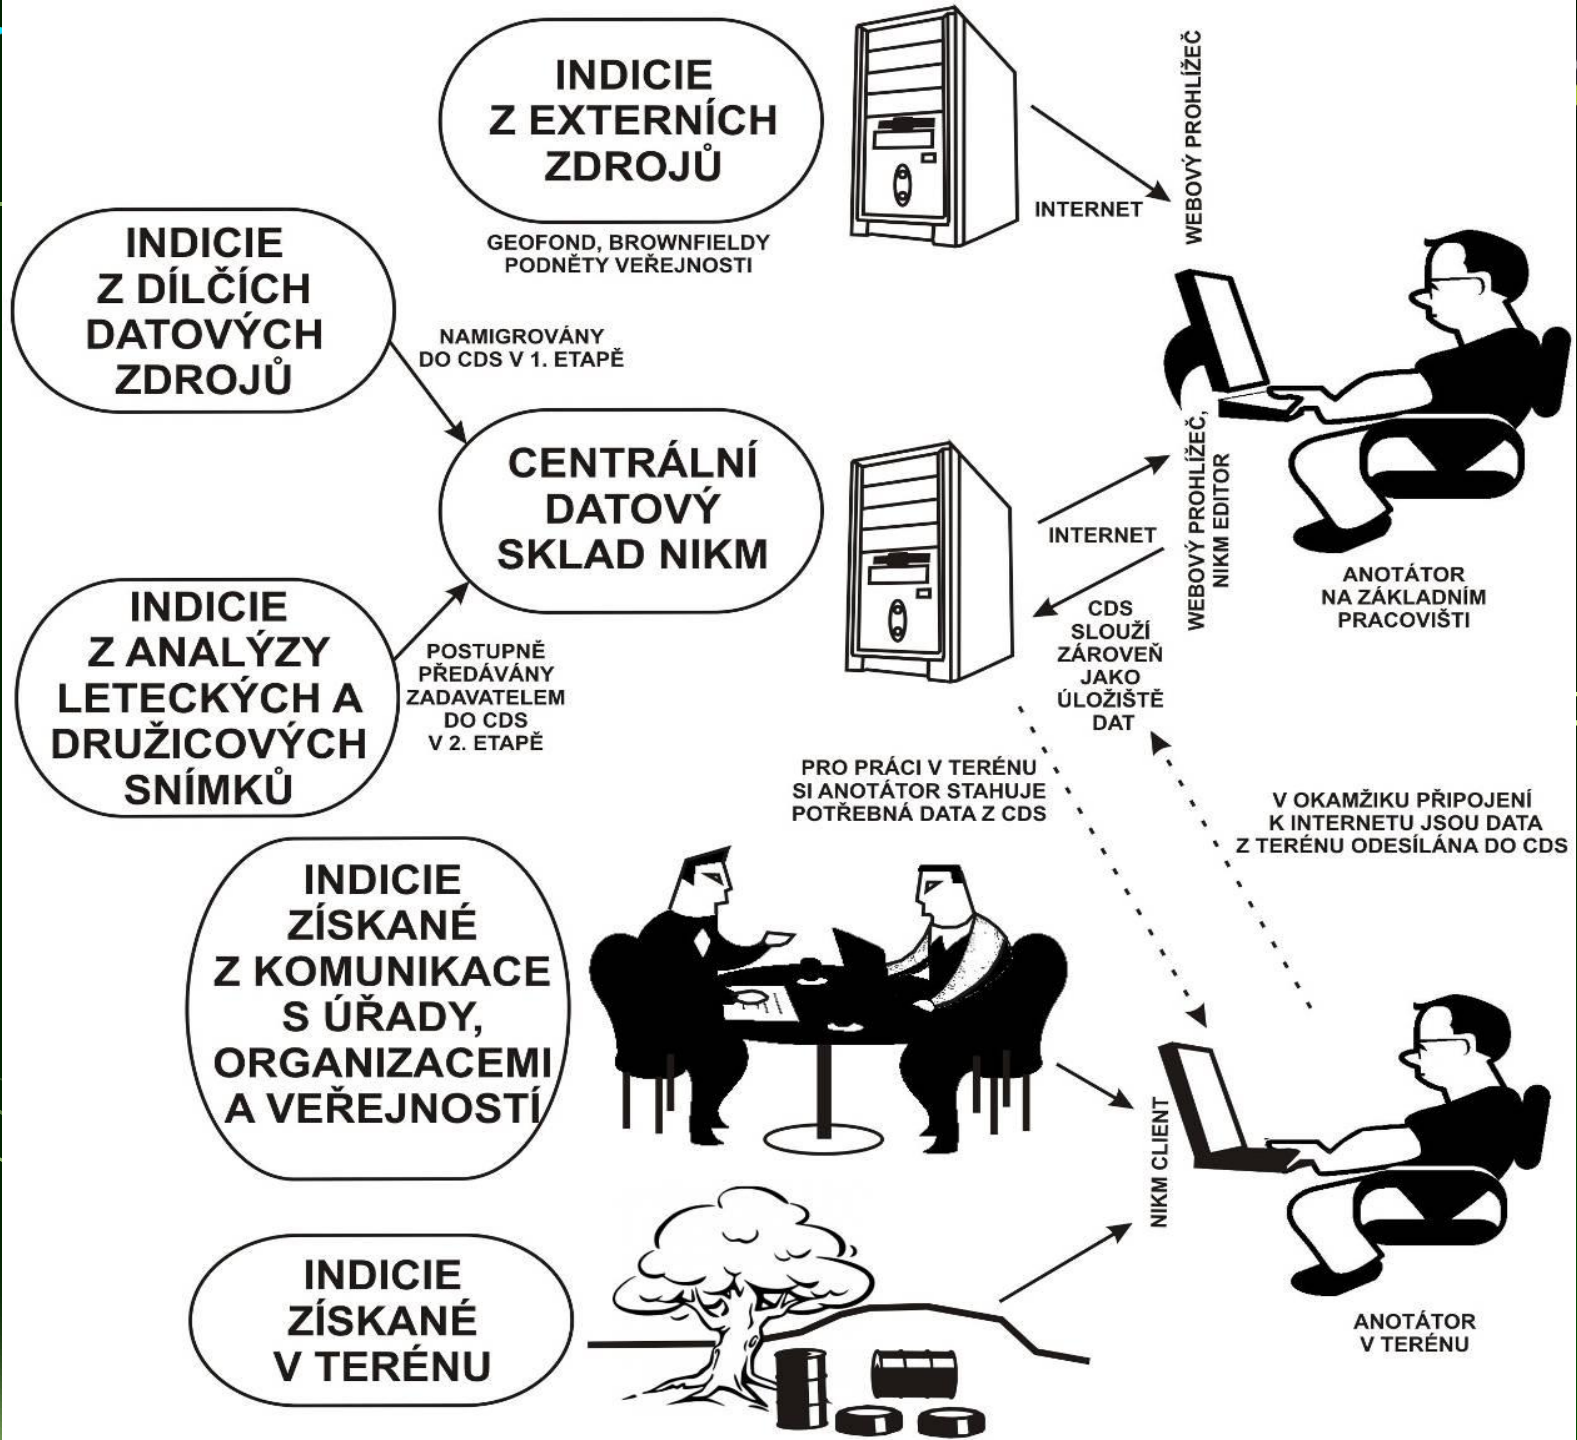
INDICIE Z EXTERNÍCH ZDROJŮ

GEOFOND, BROWNFIELDY PODNĚTY VEŘEJNOSTI

INTERNET

WEBOVÝ PROHLÍŽEČ

INDICIE Z DÍLČÍCH DATOVÝCH ZDROJŮ

NAMIGROVÁNY DO CDS V 1. ETAPĚ

CENTRÁLNÍ DATOVÝ SKLAD NIKM

INTERNET

WEBOVÝ PROHLÍŽEČ, NIKM EDITOR

ANOTÁTOR NA ZÁKLADNÍM PRACOVIŠTI

INDICIE Z ANALÝZY LETECKÝCH A DRUŽICOVÝCH SNÍMKŮ

POSTUPNĚ PŘEDÁVÁNY ZADAVATELEM DO CDS V 2. ETAPĚ

CDS SLOUŽÍ ZÁROVEŇ JAKO ÚLOŽIŠTĚ DAT

PRO PRÁCI V TERÉNU SI ANOTÁTOR STAHUJE POTŘEBNÁ DATA Z CDS

V OKAMŽIKU PŘIPOJENÍ K INTERNETU JSOU DATA Z TERÉNU ODESÍLÁNA DO CDS

INDICIE ZÍSKANÉ Z KOMUNIKACE S ÚŘADY, ORGANIZACEMI A VEŘEJNOSTÍ

NIKM CLIENT

INDICIE ZÍSKANÉ V TERÉNU

ANOTÁTOR V TERÉNU